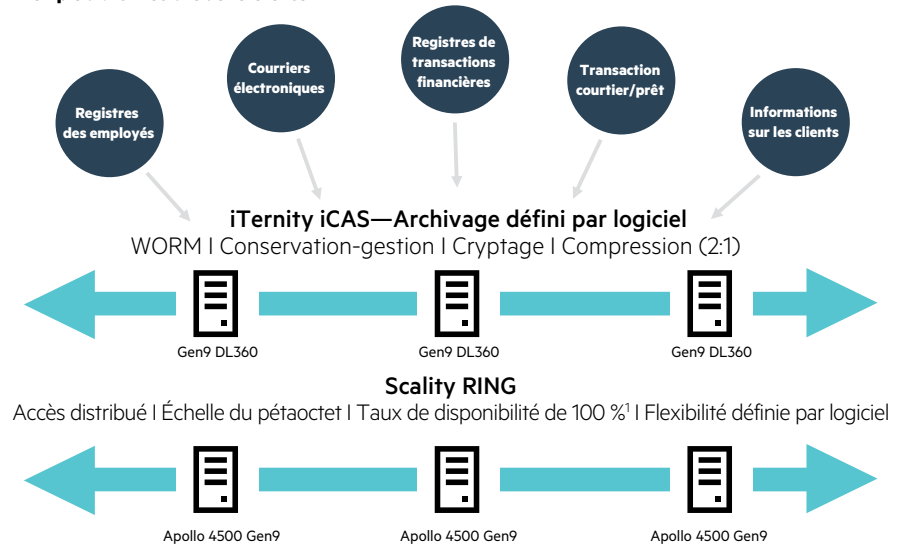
Registres des employés

Courriers électroniques

Registres de transactions financières

Transaction courtier/prêt

Informations sur les clients

iTernity iCAS—Archivage défini par logiciel
WORM I Conservation-gestion I Cryptage I Compression (2:1)

Gen9 DL360

Gen9 DL360

Gen9 DL360

Scality RING
Accès distribué I Échelle du pétaoctet I Taux de disponibilité de 100 %$^1$ I Flexibilité définie par logiciel

Apollo 4500 Gen9

Apollo 4500 Gen9

Apollo 4500 Gen9